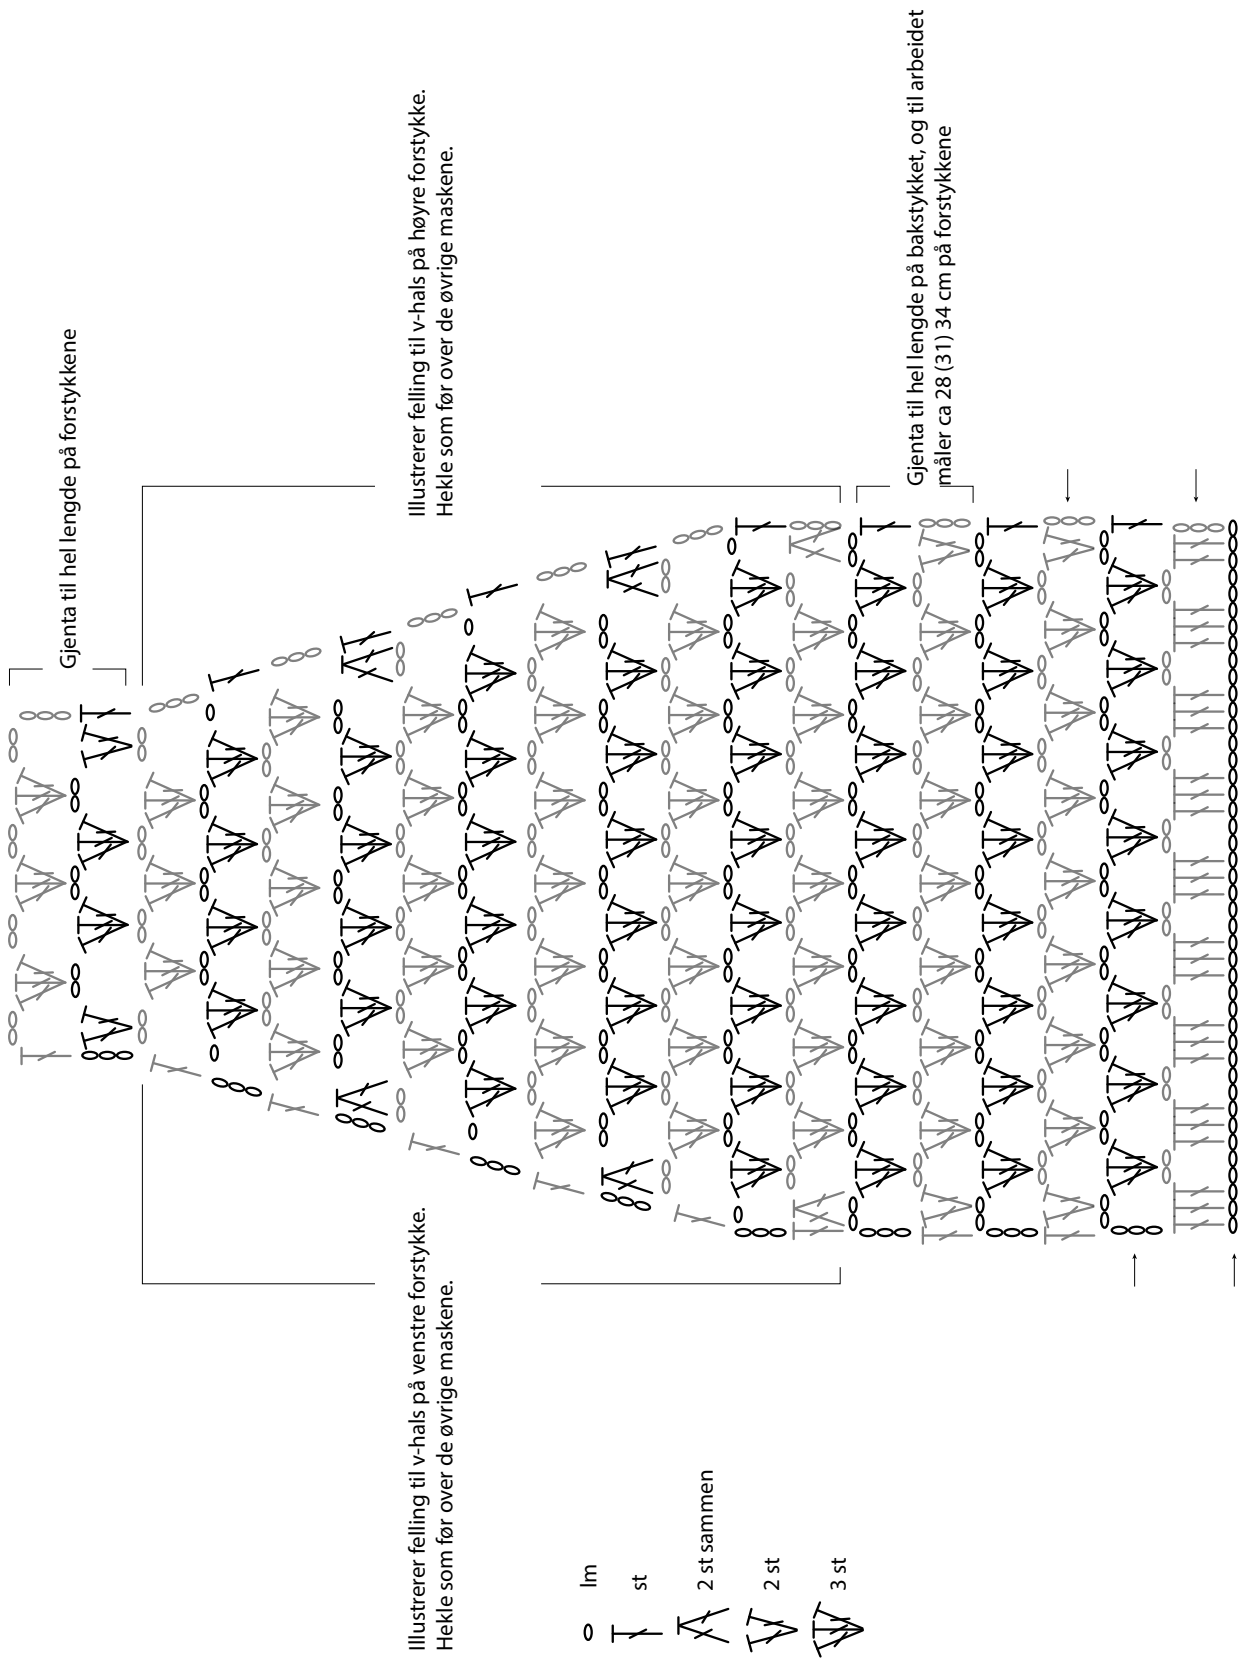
Gjenta til hel lengde på forstykkene

Illustrerer felling til v-hals på høyre forstykke. Hekle som før over de øvrige maskene.

Gjenta til hel lengde på bakstykket, og til arbeidet måler ca 28 (31) 34 cm på forstykkene

Illustrerer felling til v-hals på venstre forstykke. Hekle som før over de øvrige maskene.

lm
st
2 st sammen
2 st
3 st